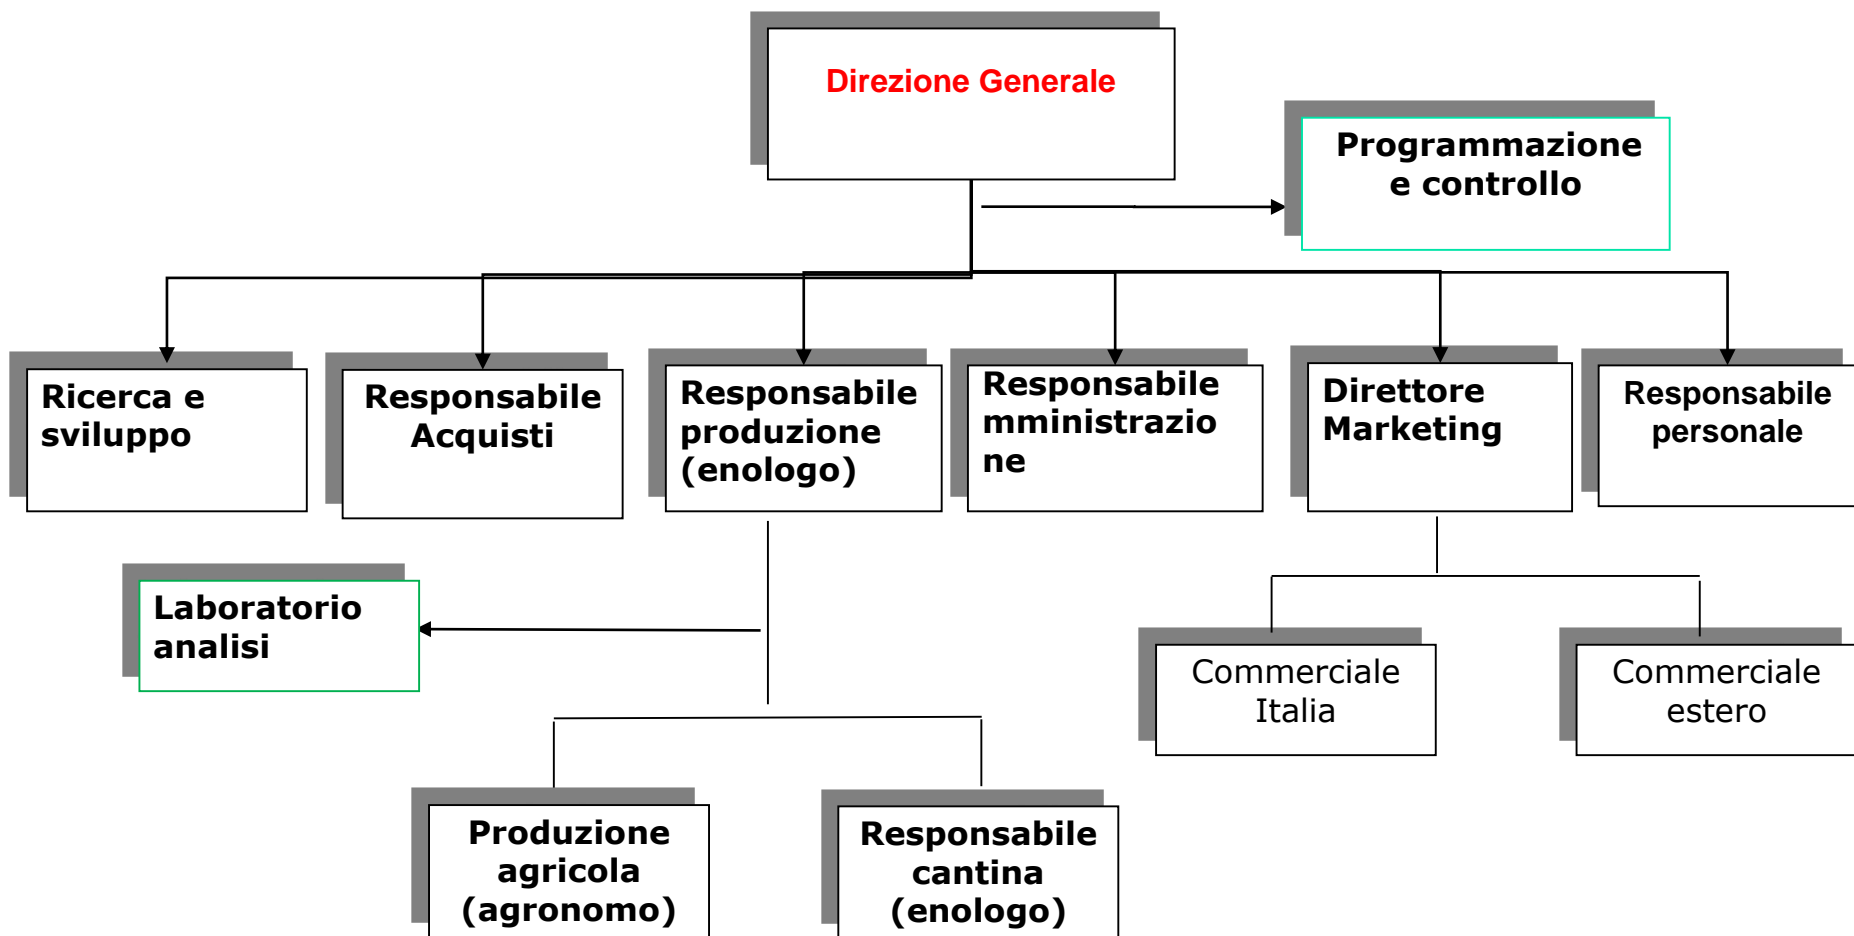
Direzione Generale

Programmazione e controllo

Ricerca e sviluppo

Responsabile Acquisti

Responsabile produzione (enologo)

Responsabile mministrazione

Direttore Marketing

Responsabile personale

Laboratorio analisi

Commerciale Italia

Commerciale estero

Produzione agricola (agronomo)

Responsabile cantina (enologo)